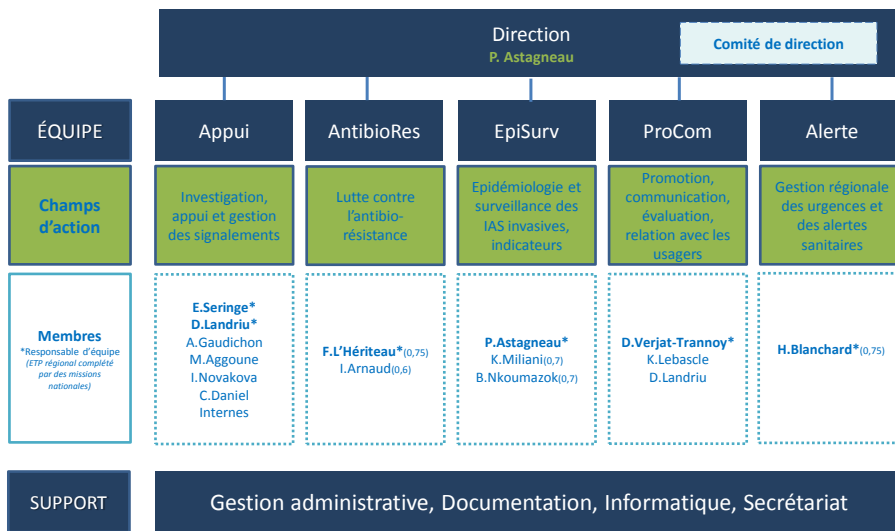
Direction
P. Astagneau

Comité de direction

ÉQUIPE

Appui

AntibioRes

EpiSurv

ProCom

Alerte

Champs d'action

Investigation, appui et gestion des signalements

Lutte contre l'antibiorésistance

Epidémiologie et surveillance des IAS invasives, indicateurs

Promotion, communication, évaluation, relation avec les usagers

Gestion régionale des urgences et des alertes sanitaires

Membres
*Responsable d'équipe
(ETP régional complété par des missions nationales)

E.Seringe*
D.Landriu*
A.Gaudichon
M.Aggoune
I.Novakova
C.Daniel
Internes

F.L'Hériteau*(0,75)
I.Arnaud(0,6)

P.Astagneau*
K.Miliani(0,7)
B.Nkoumazok(0,7)

D.Verjat-Trannoy*
K.Lebascle
D.Landriu

H.Blanchard*(0,75)

SUPPORT

Gestion administrative, Documentation, Informatique, Secrétariat